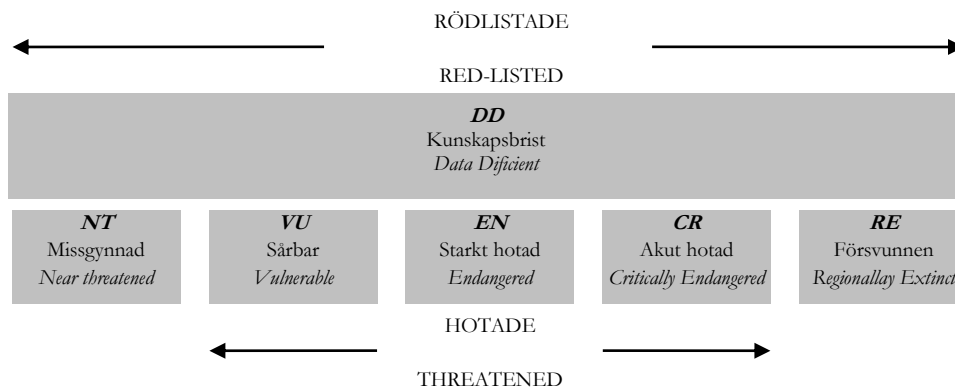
RÖDLISTADE

RED-LISTED

*DD*
Kunskapsbrist
*Data Dificient*

*NT*
Missgynnad
*Near threatened*

*VU*
Sårbar
*Vulnerable*

*EN*
Starkt hotad
*Endangered*

*CR*
Akut hotad
*Critically Endangered*

*RE*
Försvunnen
*Regionallay Extinct*

HOTADE

THREATENED